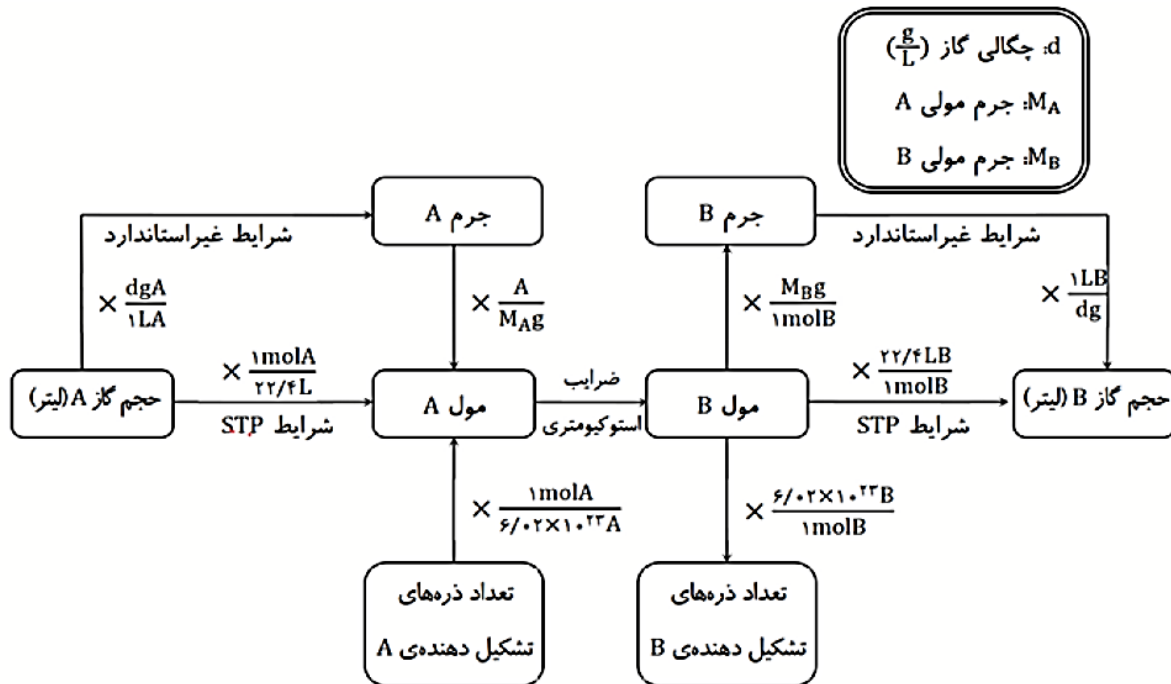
d: چگالی گاز $(\frac{g}{L})$
$M_A$: جرم مولی A
$M_B$: جرم مولی B

جرم A

شرایط غیراستاندارد

$\times \frac{dgA}{۱LA}$

$\times \frac{A}{M_A g}$

حجم گاز A (لیتر)

$\times \frac{۱molA}{۲۲/۴L}$

شرایط STP

مول A

ضرایب استوکیومتری

$\times \frac{۱molA}{۶/۰۲\times۱۰^{۲۳}A}$

تعداد ذره‌های تشکیل دهنده‌ی A

جرم B

شرایط غیراستاندارد

$\times \frac{M_B g}{۱molB}$

$\times \frac{۱LB}{dg}$

مول B

$\times \frac{۲۲/۴LB}{۱molB}$

شرایط STP

حجم گاز B (لیتر)

$\times \frac{۶/۰۲\times۱۰^{۲۳}B}{۱molB}$

تعداد ذره‌های تشکیل دهنده‌ی B